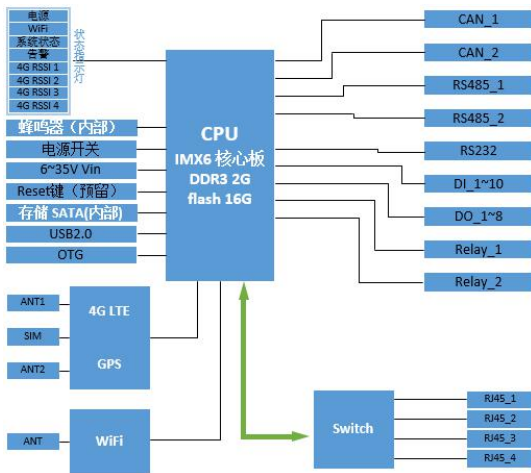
电源
WiFi
系统状态
告警
4G RSSI 1
4G RSSI 2
4G RSSI 3
4G RSSI 4
状态指示灯

蜂鸣器（内部）
电源开关
6~35V Vin
Reset键（预留）
存储 SATA(内部)
USB2.0
OTG

CPU
IMX6 核心板
DDR3 2G
flash 16G

CAN_1
CAN_2
RS485_1
RS485_2
RS232
DI_1~10
DO_1~8
Relay_1
Relay_2

ANT1
SIM
ANT2
4G LTE
GPS

ANT
WiFi

Switch
RJ45_1
RJ45_2
RJ45_3
RJ45_4